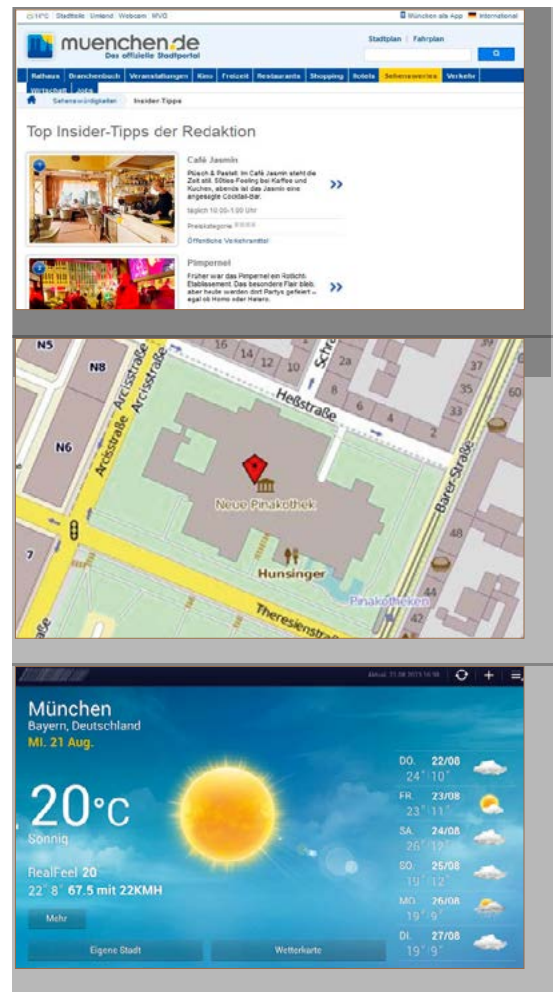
14°C Stadtteile Umland Webcam MVG

München als App International

muenchen.de
Das offizielle Stadtportal

Stadtplan | Fahrplan

Rathaus Branchenbuch Veranstaltungen Kino Freizeit Restaurants Shopping Hotels Sehenswertes Verkehr Wirtschaft Jobs

Sehenswürdigkeiten › Insider-Tipps

Top Insider-Tipps der Redaktion

Café Jasmin
Plüsch & Pastell: Im Café Jasmin steht die Zeit still. 50ties-Feeling bei Kaffee und Kuchen, abends ist das Jasmin eine angesagte Cocktail-Bar.
täglich 10.00-1.00 Uhr
Preiskategorie
Öffentliche Verkehrsmittel

Pimpernel
Früher war das Pimpernel ein Rotlicht-Etablissement. Das besondere Flair blieb, aber heute werden dort Partys gefeiert – egal ob Homo oder Hetero.

N5
N8
N6
Arcisstraße
Arcisstraße
16
14
12
10
Heßstraße
Schr
37
35
33
6
4
2
Neue Pinakothek
Hunsinger
Barer Straße
48
7
Theresienstraße
Pinakotheken

Aktual. 21.08.2013 16:18

München
Bayern, Deutschland
MI. 21 Aug.
20°C
Sonnig
RealFeel 20
22° 8° 67.5 mit 22KMH
Mehr
Eigene Stadt
Wetterkarte

DO. 22/08 24° 10°
FR. 23/08 23° 11°
SA. 24/08 26° 12°
SO. 25/08 19° 12°
MO. 26/08 19° 9°
DI. 27/08 19° 9°